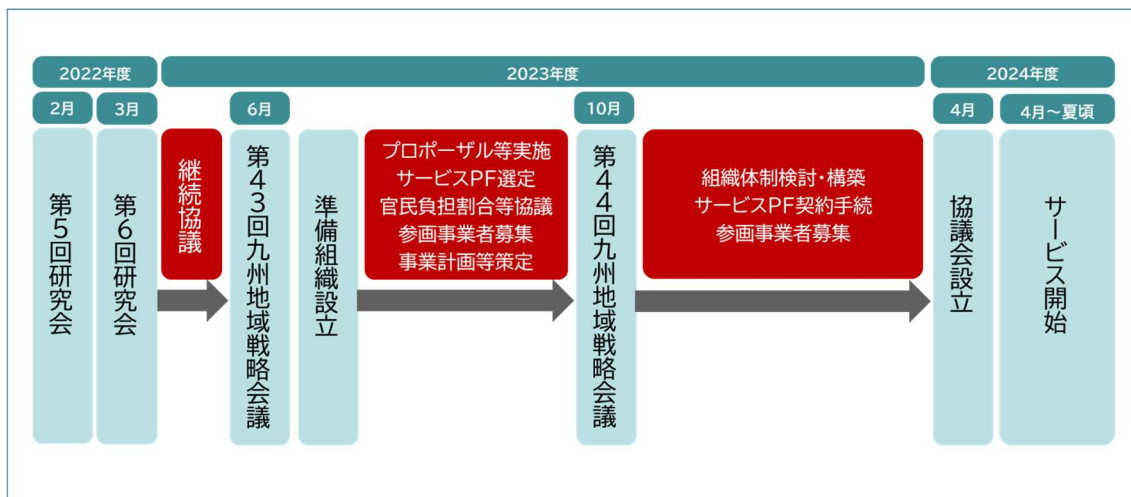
2022年度

2023年度

2024年度

2月

第5回研究会

3月

第6回研究会

継続協議

6月

第43回九州地域戦略会議

準備組織設立

プロポーザル等実施
サービスPF選定
官民負担割合等協議
参画事業者募集
事業計画等策定

10月

第44回九州地域戦略会議

組織体制検討・構築
サービスPF契約手続
参画事業者募集

4月

協議会設立

4月～夏頃

サービス開始